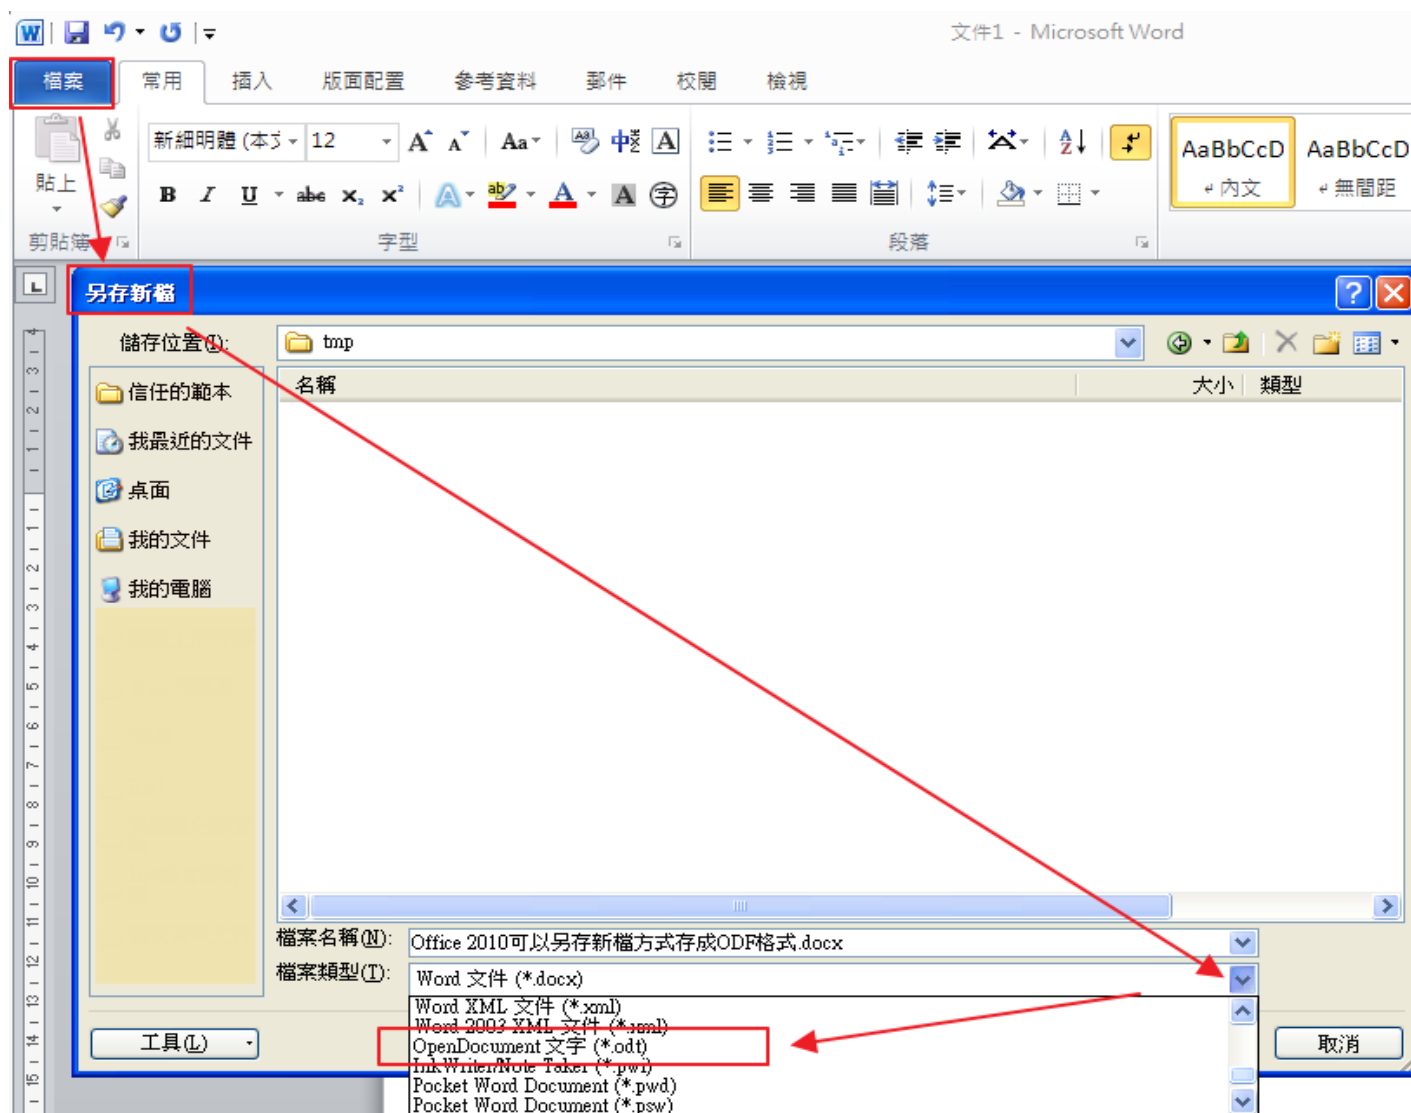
文件1 - Microsoft Word

檔案 常用 插入 版面配置 參考資料 郵件 校閱 檢視

貼上
剪貼簿
新細明體 (本文 12
B I U abe $x_2$ $x^2$
字型
段落
AaBbCcD 內文
AaBbCcD 無間距

另存新檔

儲存位置(I): tmp

信任的範本
我最近的文件
桌面
我的文件
我的電腦

名稱 大小 類型

檔案名稱(N): Office 2010可以另存新檔方式存成ODF格式.docx
檔案類型(T): Word 文件 (*.docx)

Word XML 文件 (*.xml)
Word 2003 XML 文件 (*.xml)
OpenDocument 文字 (*.odt)
InkWriter/Note Taker (*.pwi)
Pocket Word Document (*.pwd)
Pocket Word Document (*.psw)

工具(L)
取消